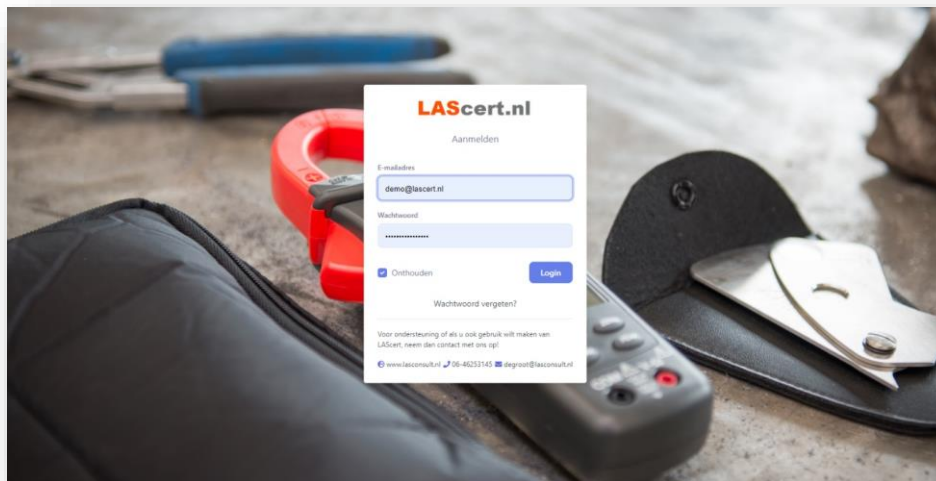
LAScert.nl

Aanmelden

E-mailadres

demo@lascert.nl

Wachtwoord

••••••••••••••••

Onthouden

Login

Wachtwoord vergeten?

Voor ondersteuning of als u ook gebruik wilt maken van LAScert, neem dan contact met ons op!

www.lasconsult.nl 06-46253145 degroot@lasconsult.nl